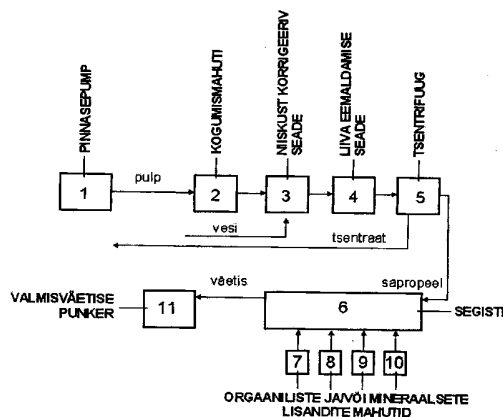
PINNASEPUMP
KOGUMISMAHUTI
NIISKUST KORRIGEERIV SEADE
LIIVA EEMALDAMISE SEADE
TSENTRIFUUG

1
pulp
2
3
4
5
vesi
tsentraat

VALMISVÄETISE PUNKER
11
väetis
sapropeel
6
SEGISTI

7
8
9
10
ORGAANILISTE JA/VÕI MINERAALSETE LISANDITE MAHUTID